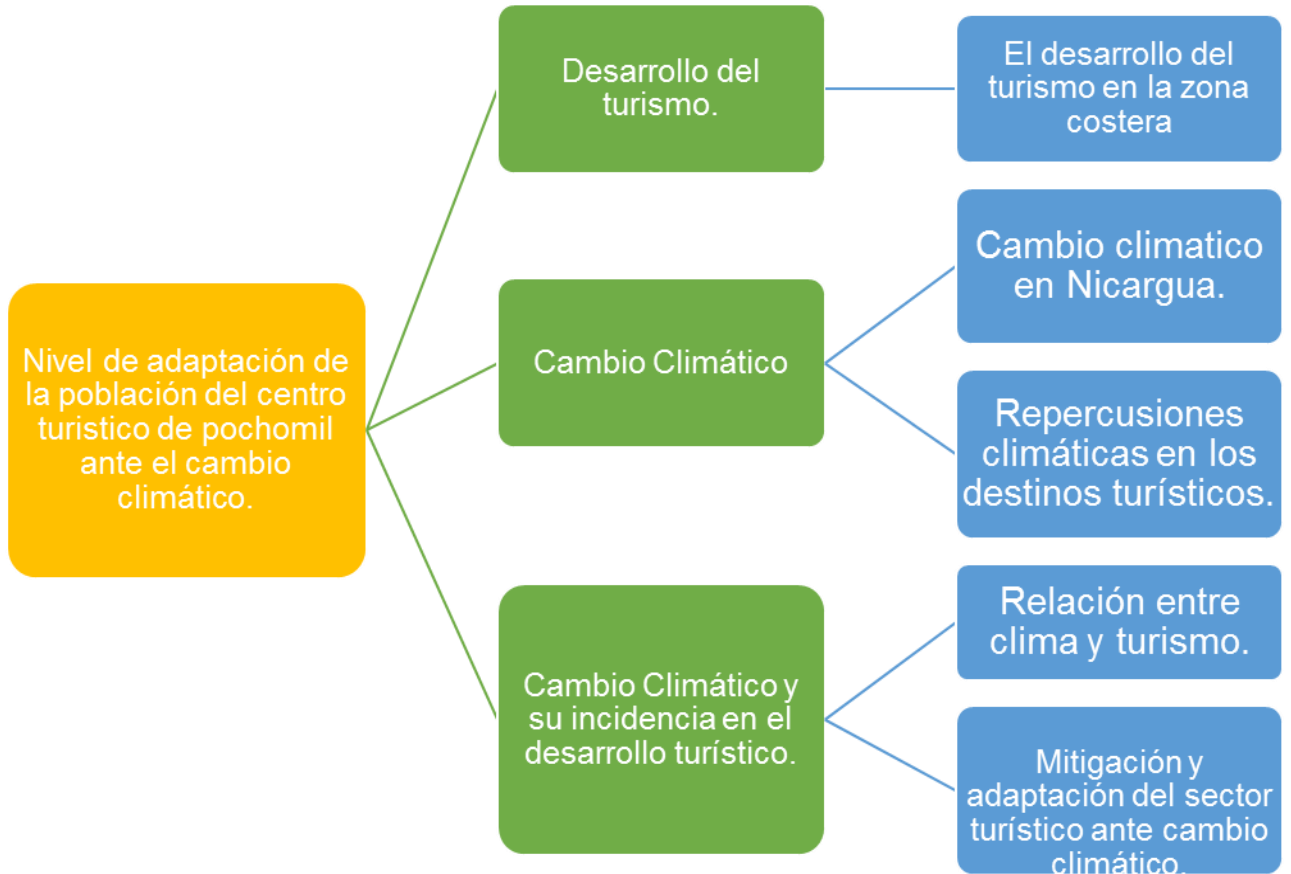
Nivel de adaptación de la población del centro turistico de pochomil ante el cambio climático.

Desarrollo del turismo.

El desarrollo del turismo en la zona costera

Cambio Climático

Cambio climatico en Nicargua.

Repercusiones climáticas en los destinos turísticos.

Cambio Climático y su incidencia en el desarrollo turístico.

Relación entre clima y turismo.

Mitigación y adaptación del sector turístico ante cambio climático.